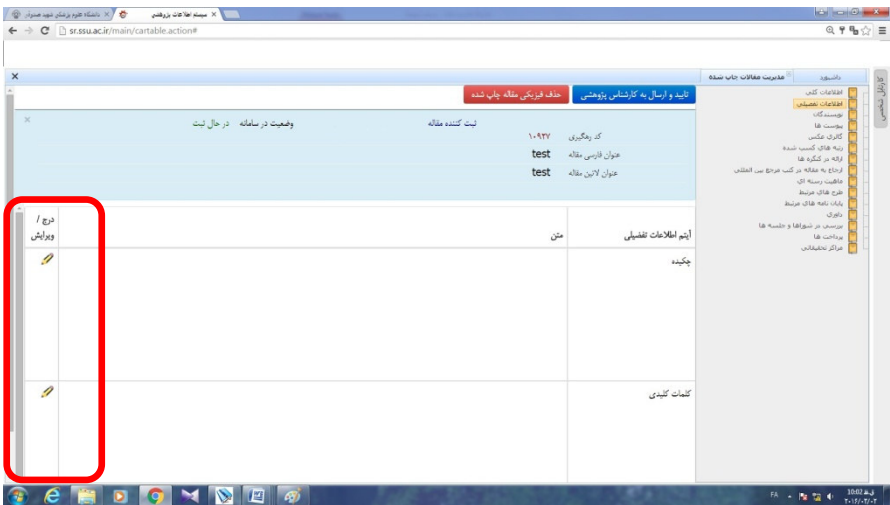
دانشگاه علوم پزشکی شهید صدوق ×
سیستم اطلاعات پژوهشی ×
sr.ssu.ac.ir/main/cartable.action#

داشبورد
مدیریت مقالات چاپ شده
کارتابل شخصی

اطلاعات کلی
اطلاعات تفصیلی
نویسندگان
پیوست ها
گالری عکس
رتبه های کسب شده
ارائه در کنگره ها
ارجاع به مقاله در کتب مرجع بین المللی
ماهیت رسته ای
طرح های مرتبط
پایان نامه های مرتبط
داوری
بررسی در شوراها و جلسه ها
پرداخت ها
مراکز تحقیقاتی

تایید و ارسال به کارشناس پژوهشی
حذف فیزیکی مقاله چاپ شده

ثبت کننده مقاله
وضعیت در سامانه در حال ثبت
کد رهگیری ۱۰۹۳۷
عنوان فارسی مقاله test
عنوان لاتین مقاله test

| آیتم اطلاعات تفضیلی | متن | درج / ویرایش |
|---|---|---|
| چکیده | | |
| کلمات کلیدی | | |

FA
10:02 ق.ظ
۲۰۱۶/۰۲/۰۲